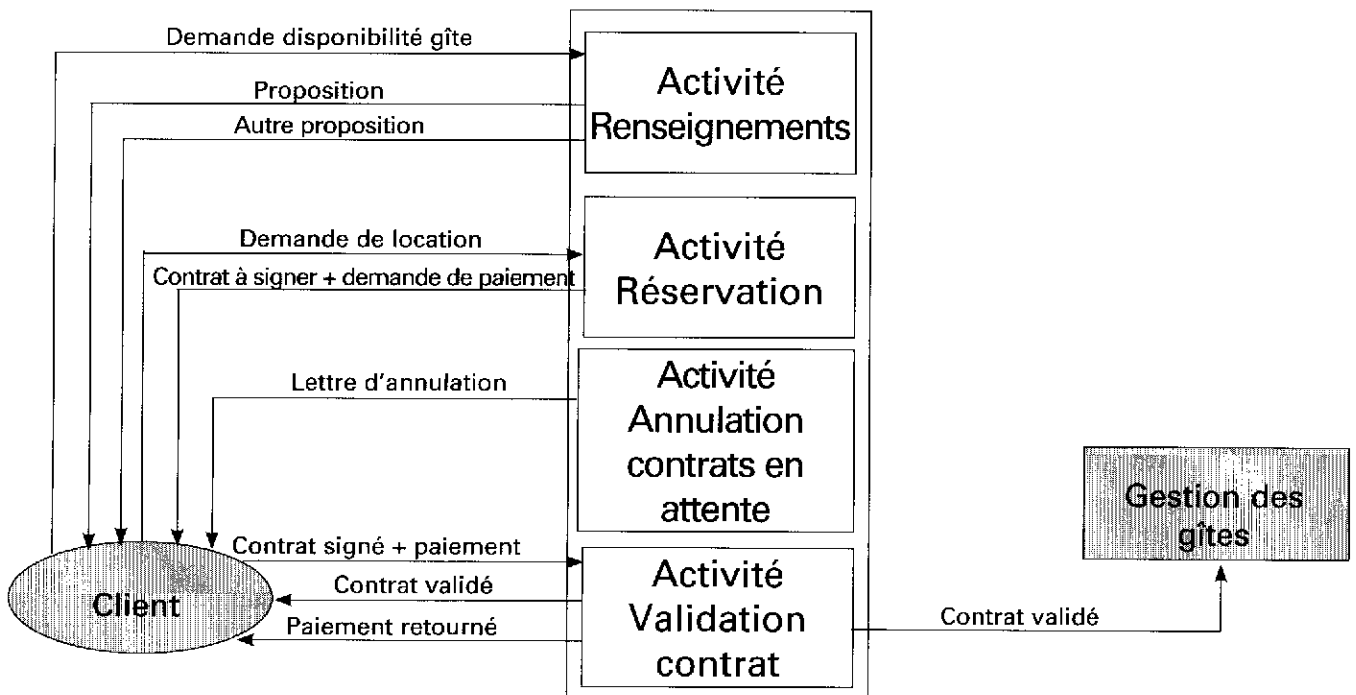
Demande disponibilité gîte

Proposition

Autre proposition

Activité Renseignements

Demande de location

Contrat à signer + demande de paiement

Activité Réservation

Lettre d'annulation

Activité Annulation contrats en attente

Gestion des gîtes

Contrat signé + paiement

Contrat validé

Client

Paiement retourné

Activité Validation contrat

Contrat validé